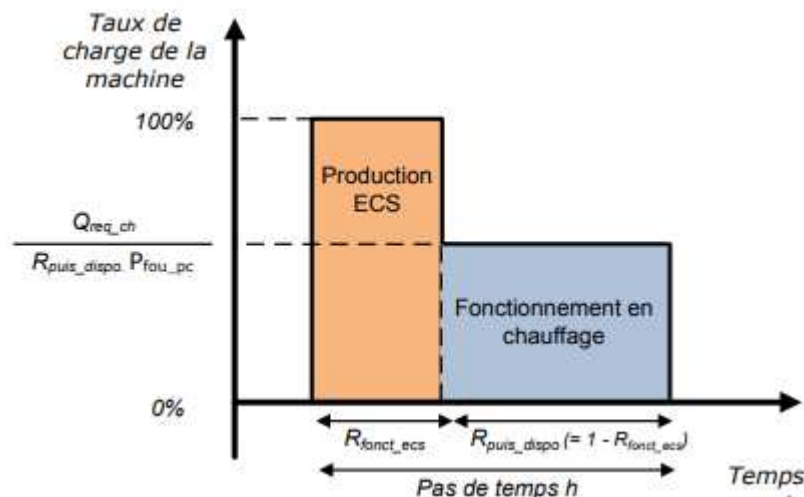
Taux de charge de la machine

100%

$\frac{Q_{req\_ch}}{R_{puis\_dispo} \cdot P_{fou\_pc}}$

0%

Production ECS

Fonctionnement en chauffage

$R_{fonct\_ecs}$

$R_{puis\_dispo}$ (= 1 - $R_{fonct\_ecs}$)

Temps

Pas de temps h